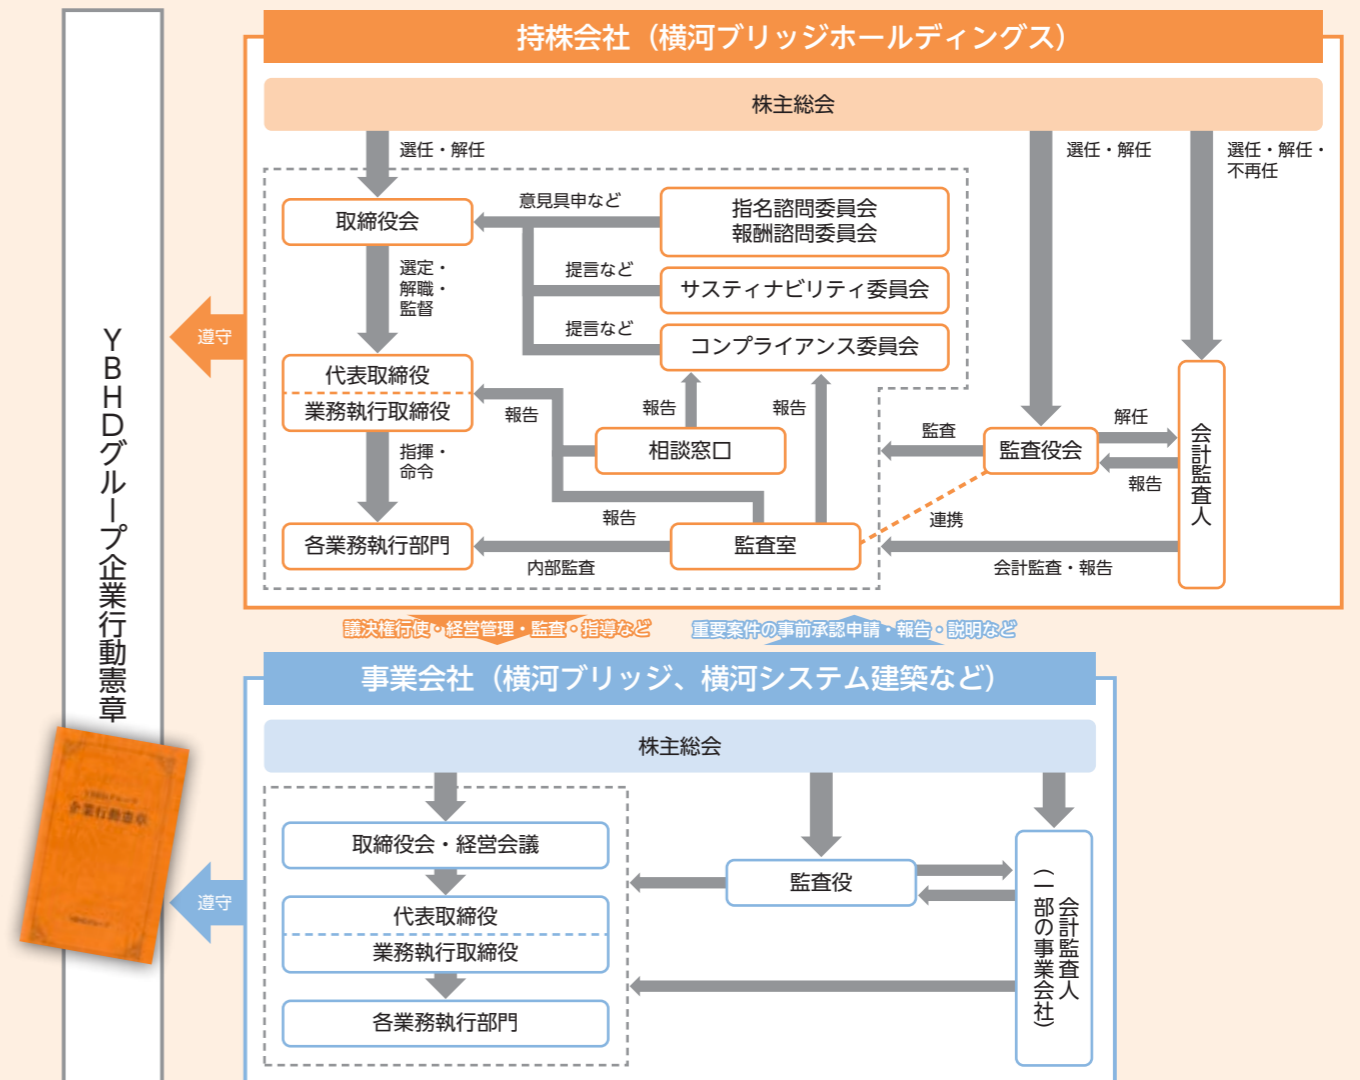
YBHDグループ企業行動憲章

持株会社（横河ブリッジホールディングス）

株主総会

選任・解任

選任・解任

選任・解任・不再任

取締役会

意見具申など

指名諮問委員会
報酬諮問委員会

選定・解職・監督

提言など

サステナビリティ委員会

提言など

コンプライアンス委員会

遵守

代表取締役
業務執行取締役

報告

報告

報告

相談窓口

監査

監査役会

解任

報告

会計監査人

指揮・命令

報告

各業務執行部門

内部監査

監査室

連携

会計監査・報告

議決権行使・経営管理・監査・指導など

重要案件の事前承認申請・報告・説明など

事業会社（横河ブリッジ、横河システム建築など）

株主総会

取締役会・経営会議

遵守

監査役

代表取締役
業務執行取締役

会計監査人（一部の事業会社）

各業務執行部門

YBHDグループ
企業行動憲章